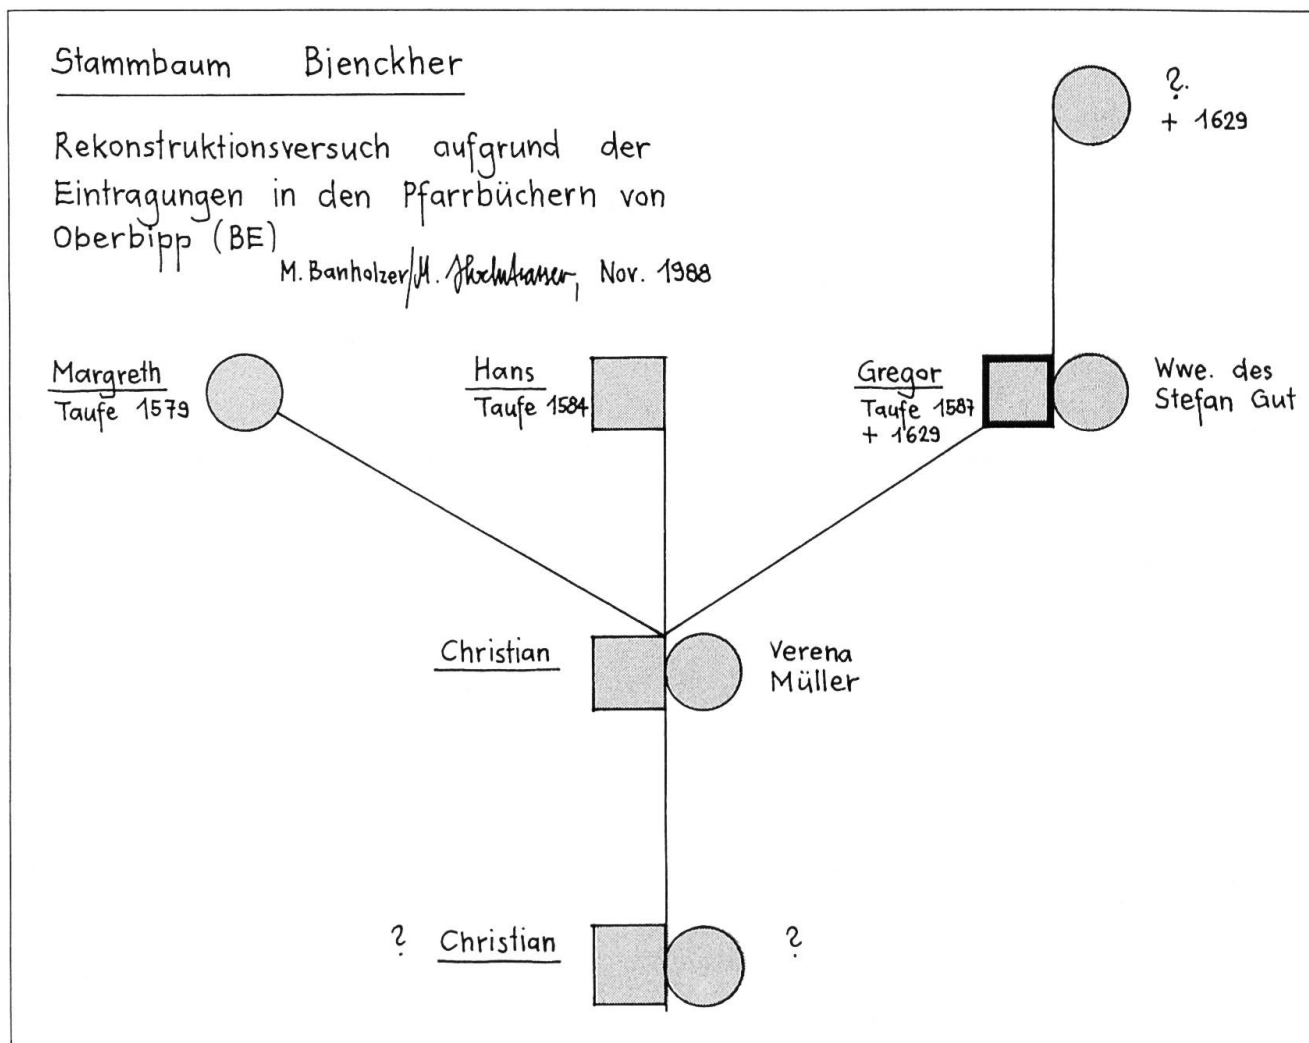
Stammbaum Bienckher

Rekonstruktionsversuch aufgrund der Eintragungen in den Pfarrbüchern von Oberbipp (BE)

M. Banholzer/M. Hochstrasser, Nov. 1988

?
+ 1629

Margreth
Taufe 1579

Hans
Taufe 1584

Gregor
Taufe 1587
+ 1629

Wwe. des Stefan Gut

Christian

Verena Müller

? Christian

?